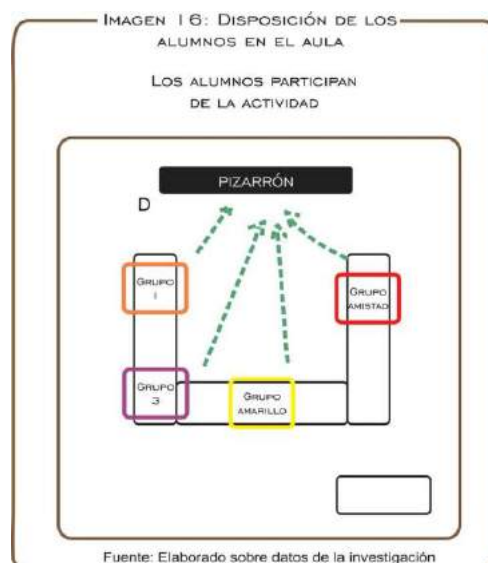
Imagen 16: Disposición de los alumnos en el aula

Los alumnos participan de la actividad

PIZARRÓN

D

Grupo 1

Grupo amistad

Grupo 3

Grupo amarillo

Fuente: Elaborado sobre datos de la investigación